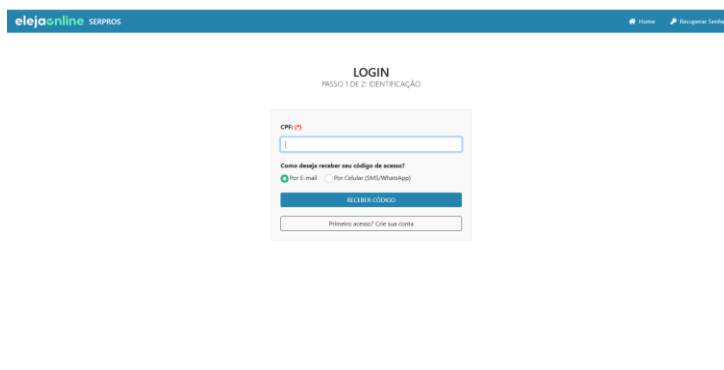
elejaonline SERPROS

Home Recuperar Senha

LOGIN
PASSO 1 DE 2: IDENTIFICAÇÃO

CPF: (*)

Como deseja receber seu código de acesso?

Por E-mail Por Celular (SMS/WhatsApp)

RECEBER CÓDIGO

Primeiro acesso? Crie sua conta